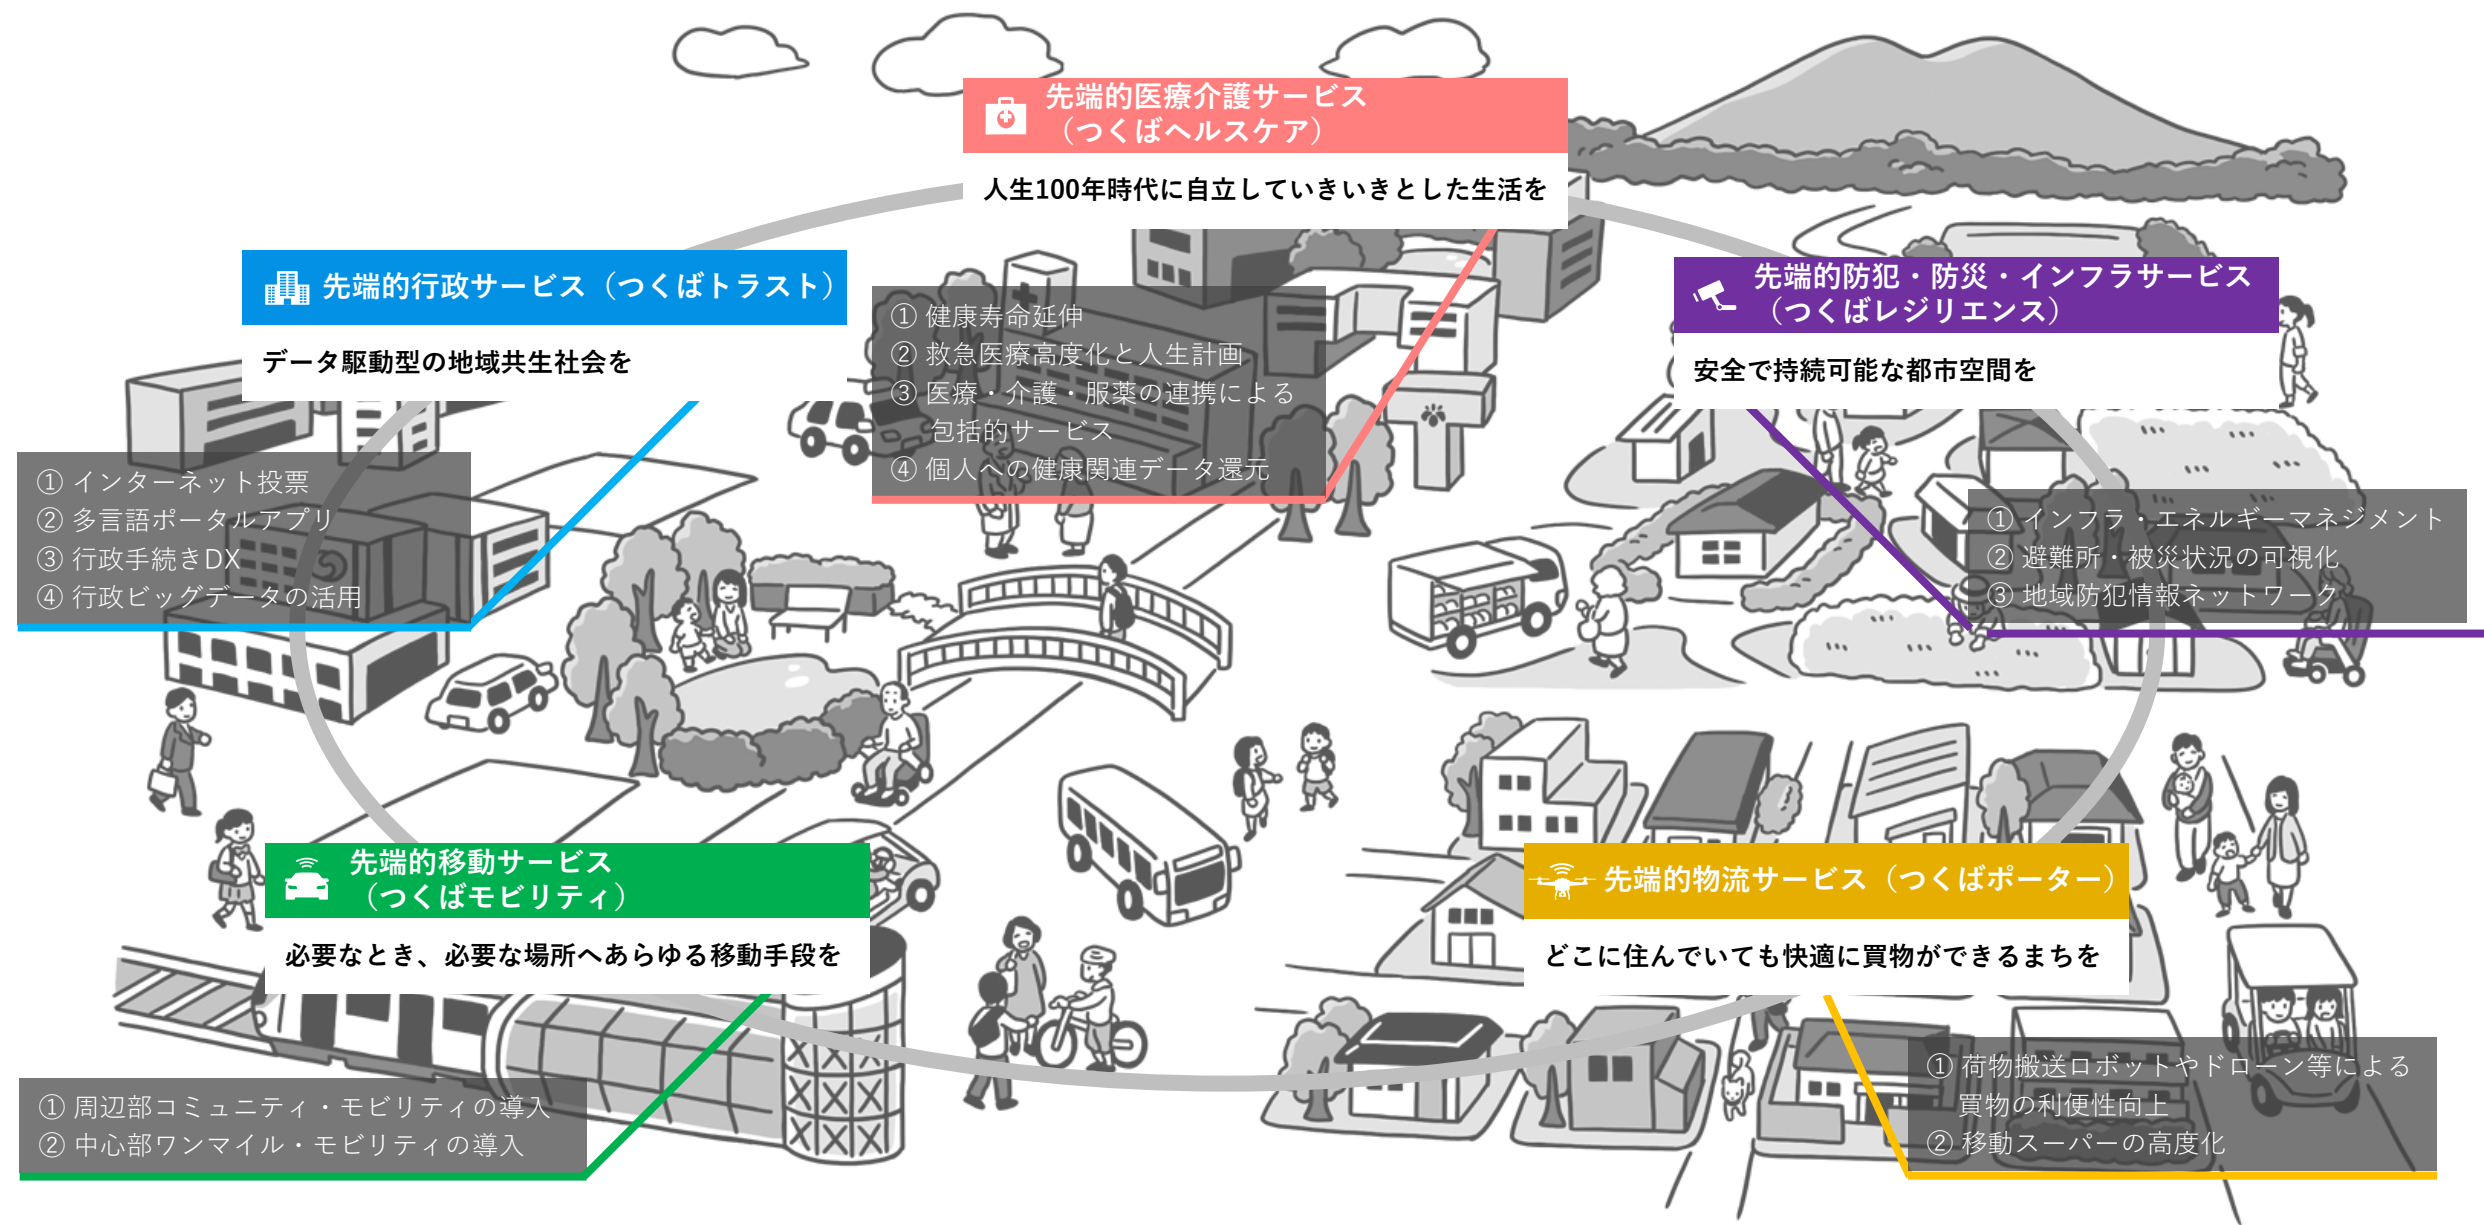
先端的医療介護サービス
（つくばヘルスケア）

人生100年時代に自立していきいきとした生活を

① 健康寿命延伸
② 救急医療高度化と人生計画
③ 医療・介護・服薬の連携による包括的サービス
④ 個人への健康関連データ還元

先端的行政サービス（つくばトラスト）

データ駆動型の地域共生社会を

① インターネット投票
② 多言語ポータルアプリ
③ 行政手続きDX
④ 行政ビッグデータの活用

先端的防犯・防災・インフラサービス
（つくばレジリエンス）

安全で持続可能な都市空間を

① インフラ・エネルギーマネジメント
② 避難所・被災状況の可視化
③ 地域防犯情報ネットワーク

先端的移動サービス
（つくばモビリティ）

必要なとき、必要な場所へあらゆる移動手段を

① 周辺部コミュニティ・モビリティの導入
② 中心部ワンマイル・モビリティの導入

先端的物流サービス（つくばポーター）

どこに住んでいても快適に買物ができるまちを

① 荷物搬送ロボットやドローン等による買物の利便性向上
② 移動スーパーの高度化